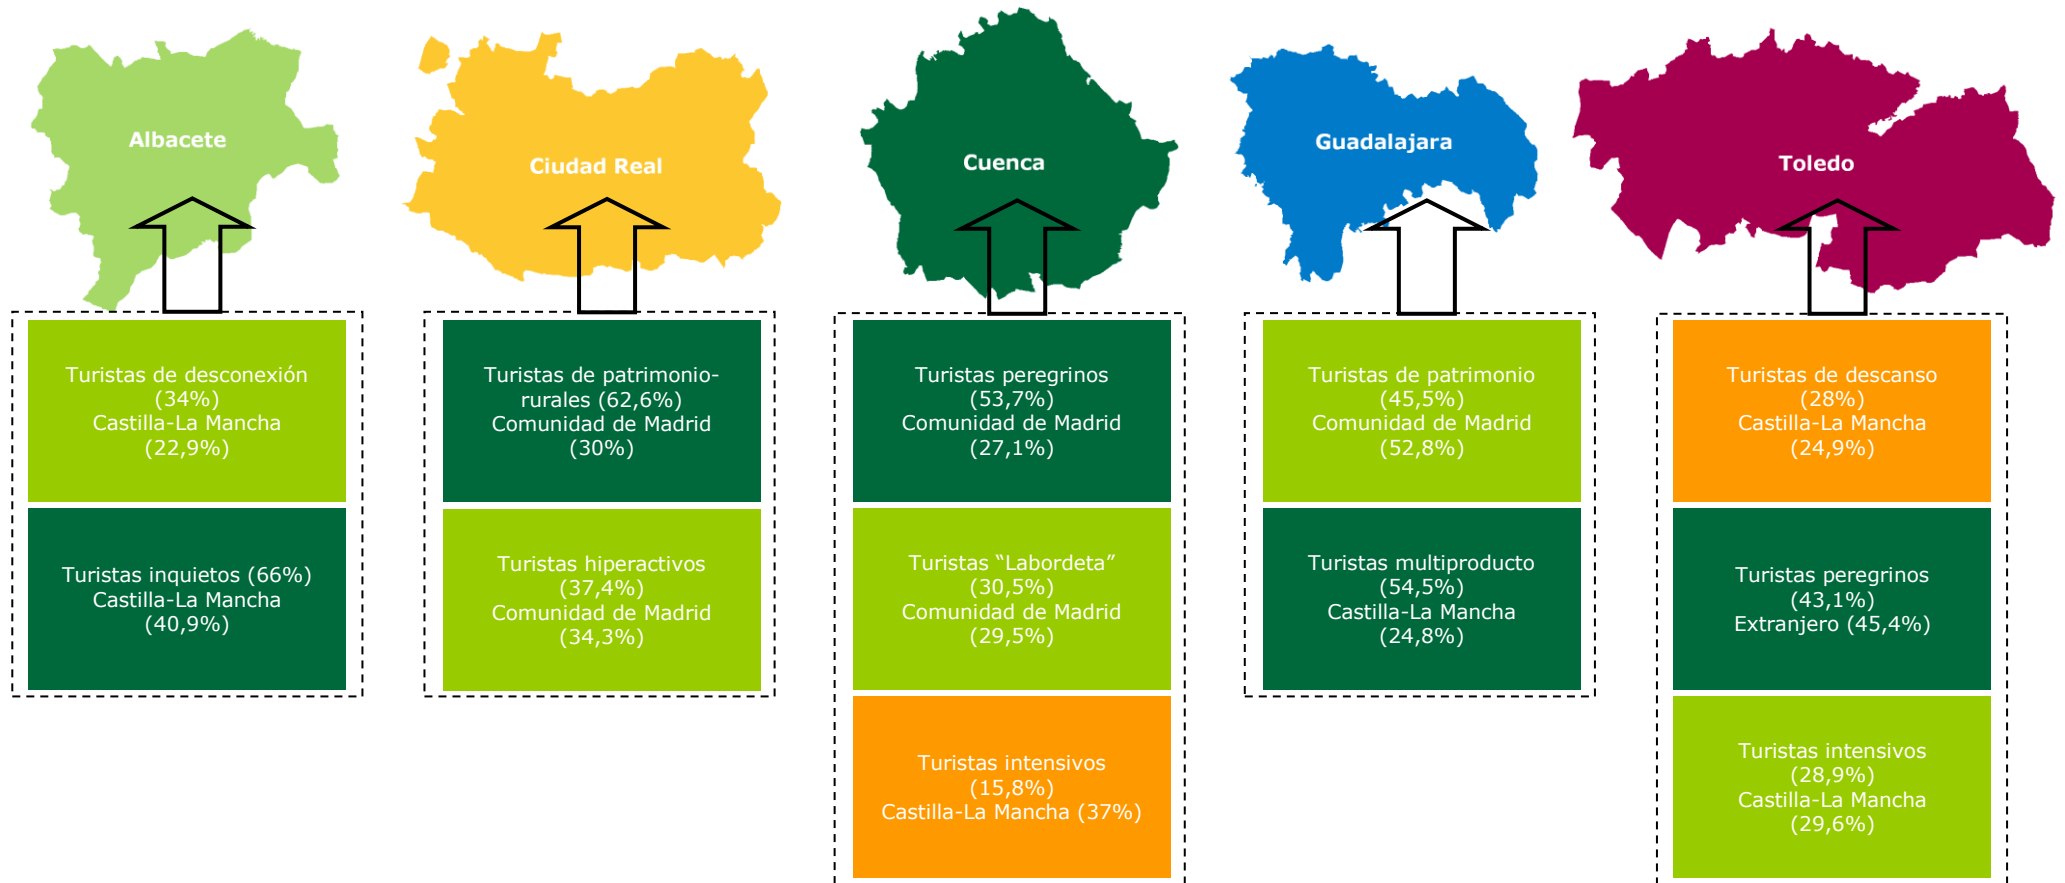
Albacete

Turistas de desconexión (34%) Castilla-La Mancha (22,9%)

Turistas inquietos (66%) Castilla-La Mancha (40,9%)

Ciudad Real

Turistas de patrimonio-rurales (62,6%) Comunidad de Madrid (30%)

Turistas hiperactivos (37,4%) Comunidad de Madrid (34,3%)

Cuenca

Turistas peregrinos (53,7%) Comunidad de Madrid (27,1%)

Turistas “Labordeta” (30,5%) Comunidad de Madrid (29,5%)

Turistas intensivos (15,8%) Castilla-La Mancha (37%)

Guadalajara

Turistas de patrimonio (45,5%) Comunidad de Madrid (52,8%)

Turistas multiproducto (54,5%) Castilla-La Mancha (24,8%)

Toledo

Turistas de descanso (28%) Castilla-La Mancha (24,9%)

Turistas peregrinos (43,1%) Extranjero (45,4%)

Turistas intensivos (28,9%) Castilla-La Mancha (29,6%)